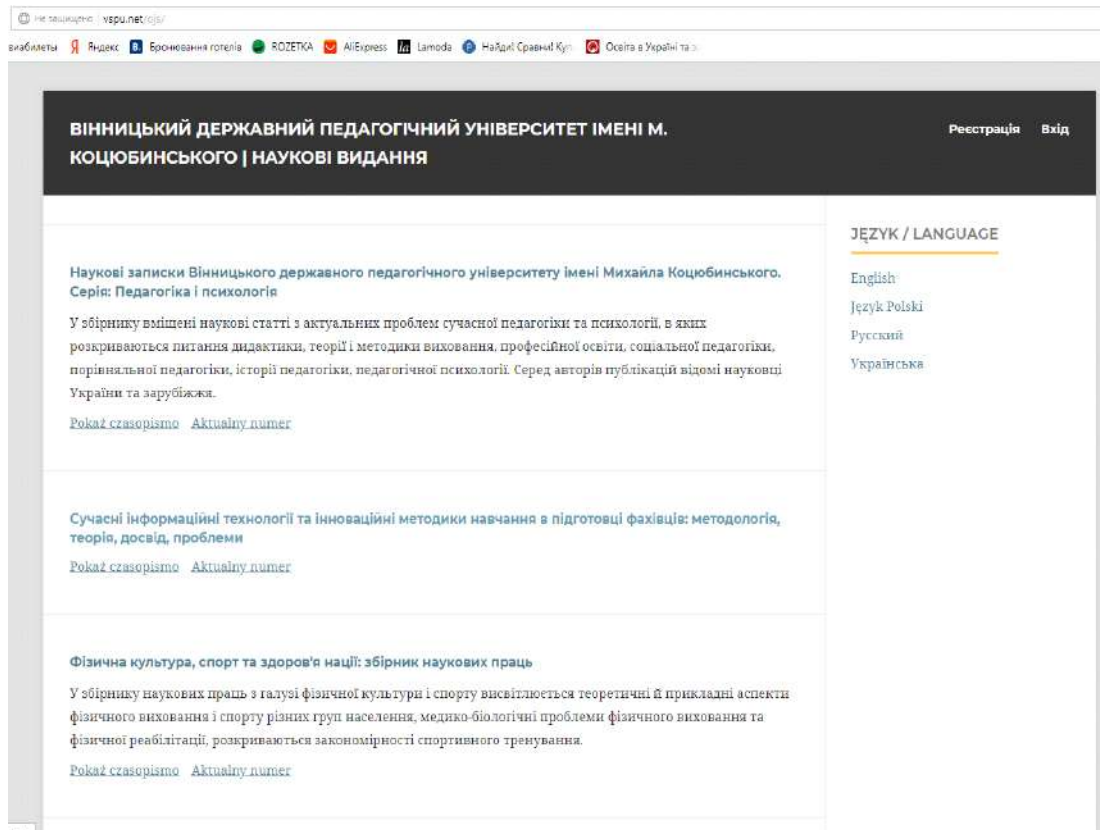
Не защищено | vspu.net/ojs/

вибілеты Яндекс Бронювання готелів ROZETKA AliExpress Lamoda Найди! Сравни! Куп Освіта в Україні та з

ВІННИЦЬКИЙ ДЕРЖАВНИЙ ПЕДАГОГІЧНИЙ УНІВЕРСИТЕТ ІМЕНІ М. КОЦЮБИНСЬКОГО | НАУКОВІ ВИДАННЯ

Реєстрація Вхід

Наукові записки Вінницького державного педагогічного університету імені Михайла Коцюбинського. Серія: Педагогіка і психологія

У збірнику вміщені наукові статті з актуальних проблем сучасної педагогіки та психології, в яких розкриваються питання дидактики, теорії і методики виховання, професійної освіти, соціальної педагогіки, порівняльної педагогіки, історії педагогіки, педагогічної психології. Серед авторів публікацій відомі науковці України та зарубіжжя.

Pokaż czasopismo Aktualny numer

Сучасні інформаційні технології та інноваційні методики навчання в підготовці фахівців: методологія, теорія, досвід, проблеми

Pokaż czasopismo Aktualny numer

Фізична культура, спорт та здоров'я нації: збірник наукових праць

У збірнику наукових праць з галузі фізичної культури і спорту висвітлюється теоретичні й прикладні аспекти фізичного виховання і спорту різних груп населення, медико-біологічні проблеми фізичного виховання та фізичної реабілітації, розкриваються закономірності спортивного тренування.

Pokaż czasopismo Aktualny numer

JĘZYK / LANGUAGE

English
Język Polski
Русский
Українська